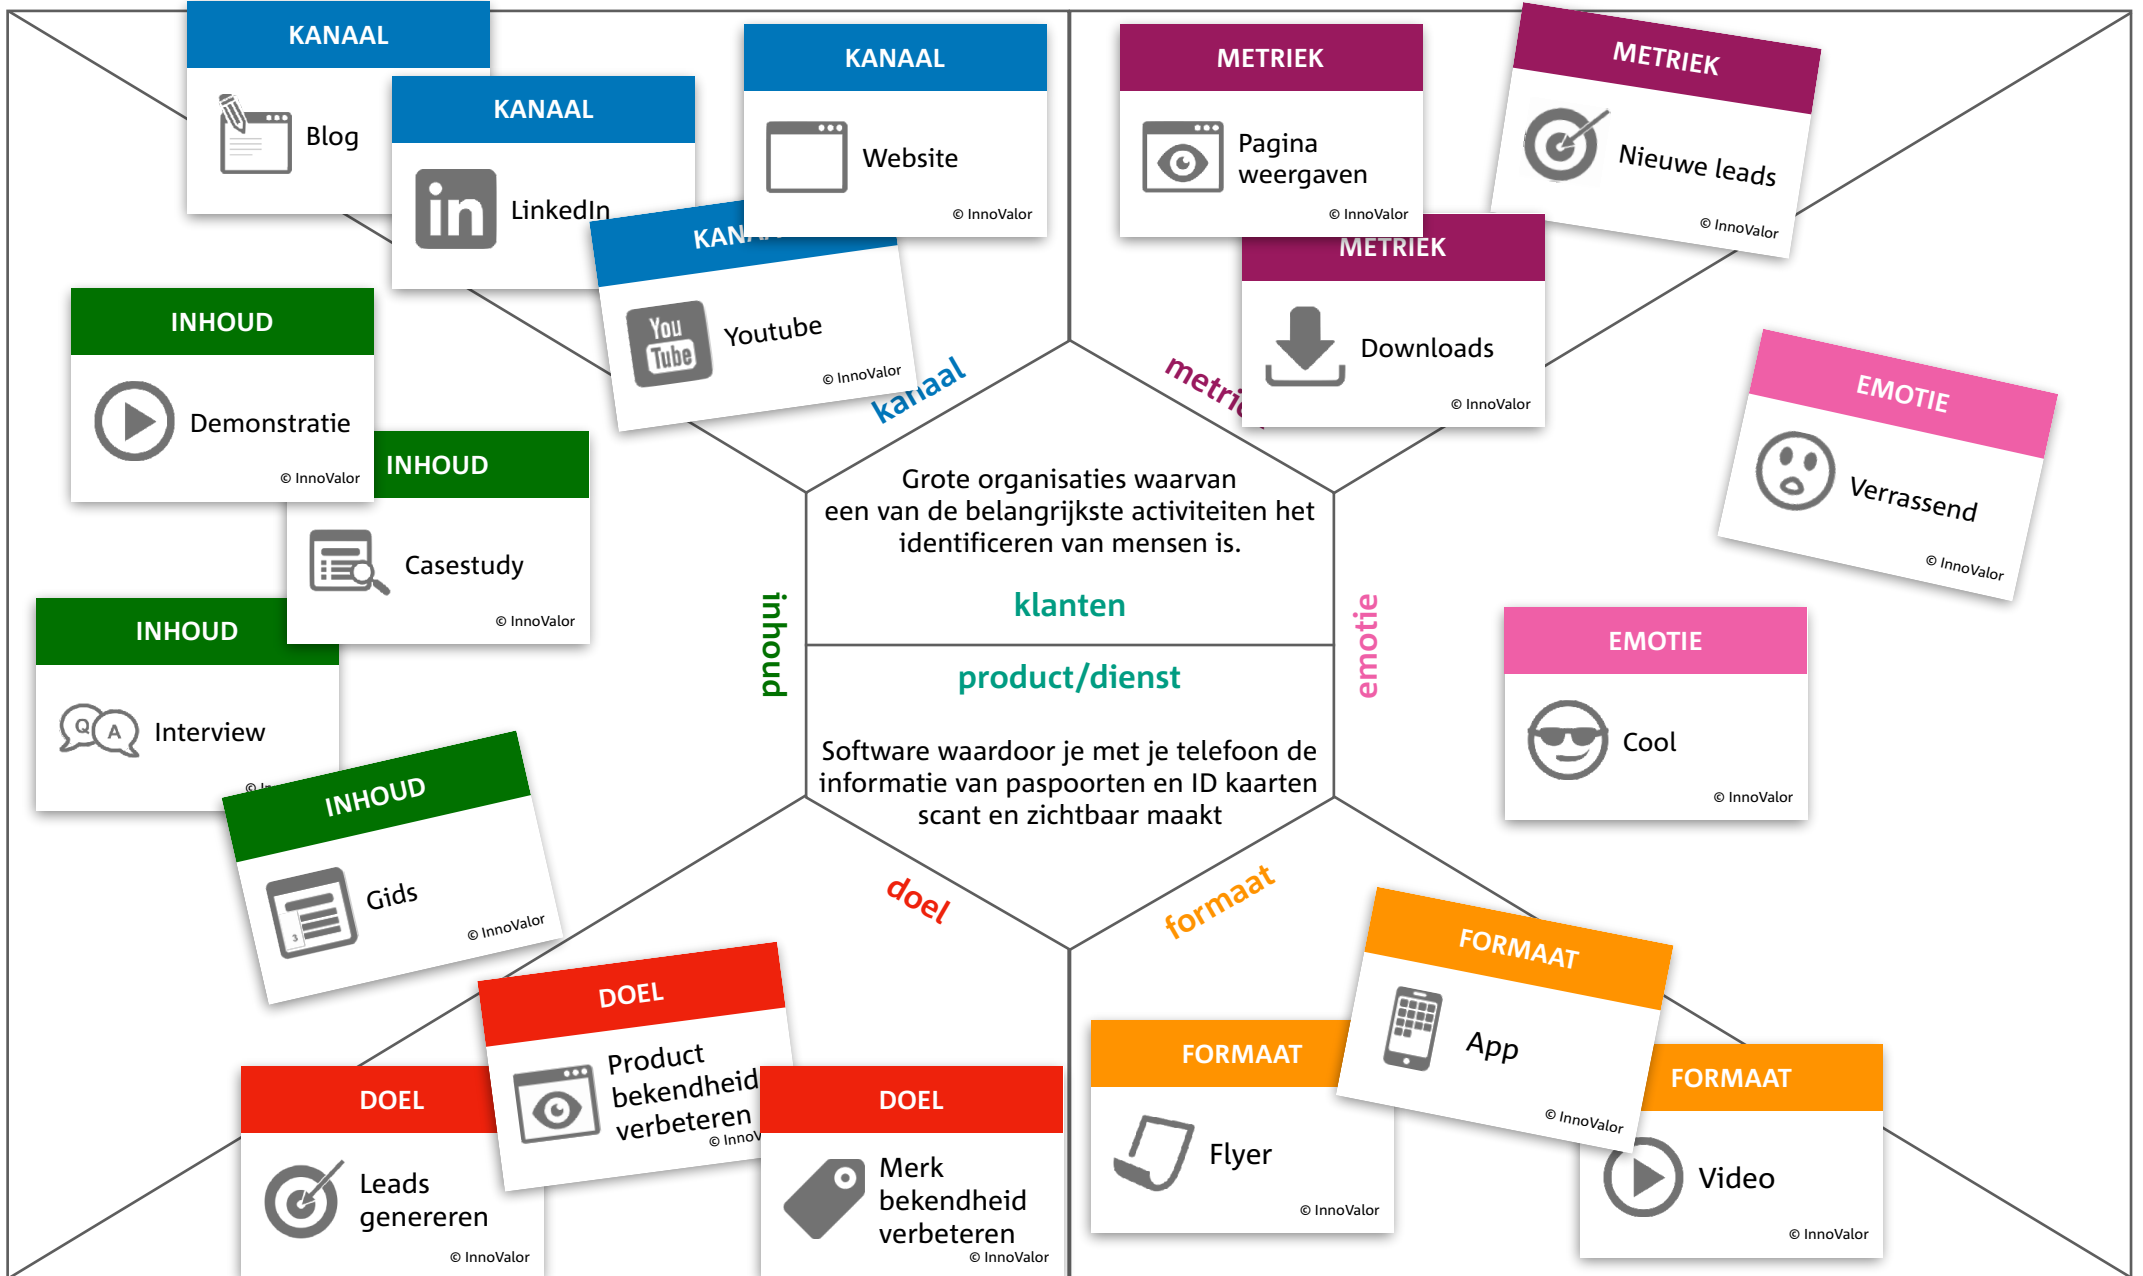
KANAAL
Blog

KANAAL
LinkedIn

KANAAL
Website
© InnoValor

KAN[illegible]
You Tube
Youtube
© InnoValor

kanaal

METRIEK
Pagina weergaven
© InnoValor

METRIEK
Nieuwe leads
© InnoValor

METRIEK
Downloads
© InnoValor

metri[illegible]

INHOUD
Demonstratie
© InnoValor

INHOUD
Casestudy
© InnoValor

INHOUD
Q A
Interview
© I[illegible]

INHOUD
Gids
© InnoValor

EMOTIE
Verrassend
© InnoValor

EMOTIE
Cool
© InnoValor

Grote organisaties waarvan een van de belangrijkste activiteiten het identificeren van mensen is.

klanten

product/dienst

Software waardoor je met je telefoon de informatie van paspoorten en ID kaarten scant en zichtbaar maakt

inhoud

emotie

doel

formaat

DOEL
Product bekendheid verbeteren
© Inno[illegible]

DOEL
Leads genereren
© InnoValor

DOEL
Merk bekendheid verbeteren
© InnoValor

FORMAAT
App
© InnoValor

FORMAAT
Flyer
© InnoValor

FORMAAT
Video
© InnoValor